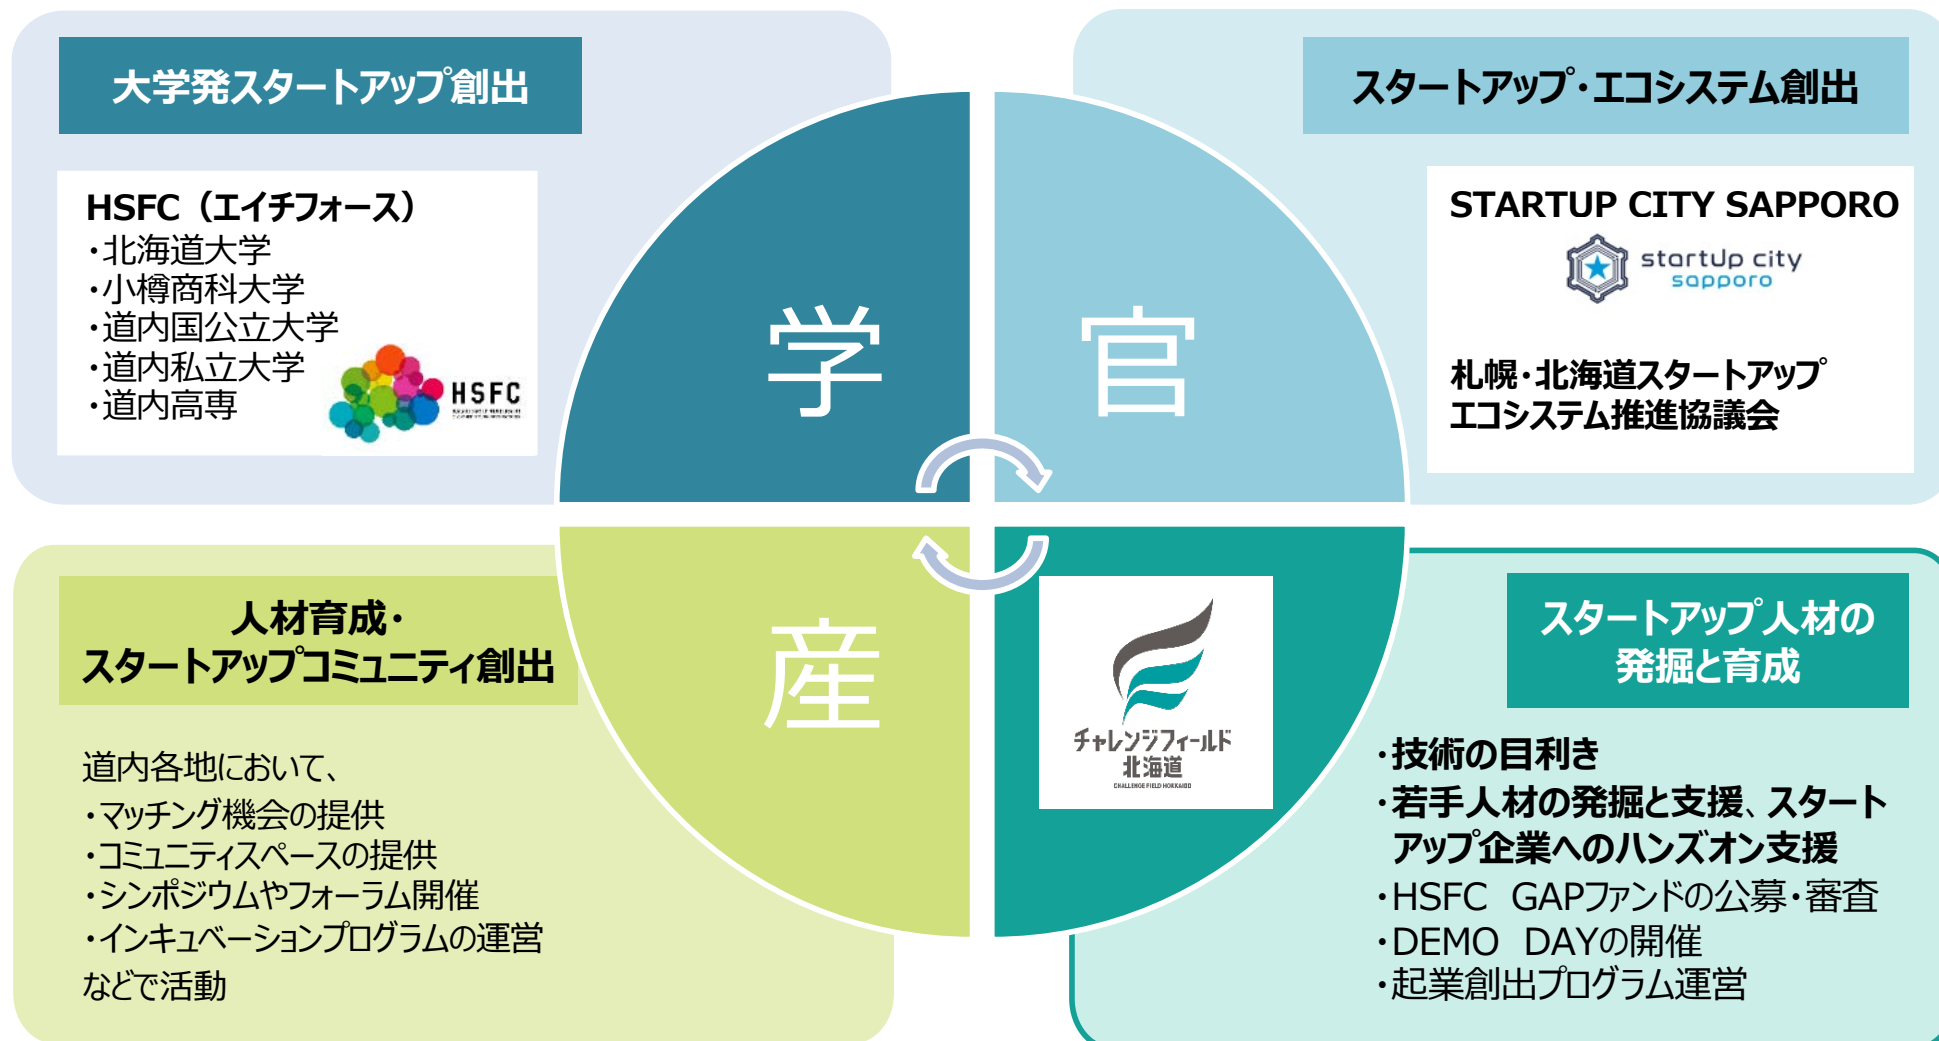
大学発スタートアップ創出

HSFC（エイチフォース）
・北海道大学
・小樽商科大学
・道内国公立大学
・道内私立大学
・道内高専

HSFC

学

官

スタートアップ・エコシステム創出

STARTUP CITY SAPPORO

startup city sapporo

札幌・北海道スタートアップエコシステム推進協議会

人材育成・スタートアップコミュニティ創出

道内各地において、
・マッチング機会の提供
・コミュニティスペースの提供
・シンポジウムやフォーラム開催
・インキュベーションプログラムの運営
などで活動

産

チャレンジフィールド北海道
CHALLENGE FIELD HOKKAIDO

スタートアップ人材の発掘と育成

・技術の目利き
・若手人材の発掘と支援、スタートアップ企業へのハンズオン支援
・HSFC GAPファンドの公募・審査
・DEMO DAYの開催
・起業創出プログラム運営